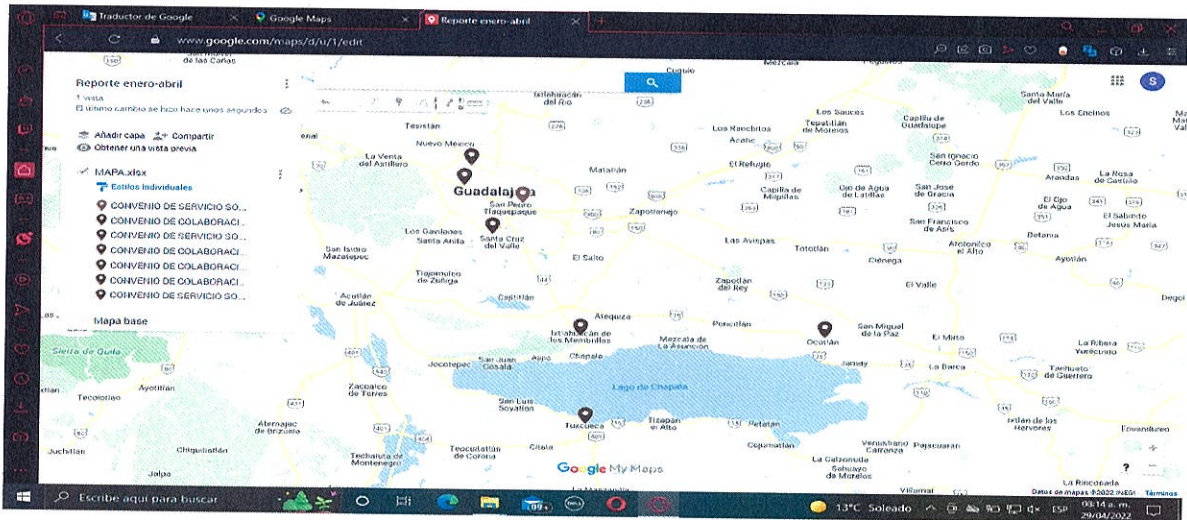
Traductor de Google
Google Maps
Reporte enero-abril
www.google.com/maps/d/u/1/edit

Reporte enero-abril
1 vista
El último cambio se hizo hace unos segundos
Añadir capa
Compartir
Obtener una vista previa
MAPA.xlsx
Estilos individuales
CONVENIO DE SERVICIO SO...
CONVENIO DE COLABORACI...
CONVENIO DE SERVICIO SO...
CONVENIO DE COLABORACI...
CONVENIO DE COLABORACI...
CONVENIO DE COLABORACI...
CONVENIO DE SERVICIO SO...
Mapa base

de las Cañas
Ixtlahuacán del Río
Tesistán
Nuevo México
La Venta del Astillero
Guadalajara
San Pedro Tlaquepaque
Los Gavilanes
Santa Anita
Santa Cruz del Valle
San Isidro Mazatepec
Tlajomulco de Zúñiga
Acatlán de Juárez
Cajititlán
Sierra de Quila
Ayotitlán
Tecolotlán
Zacoalco de Torres
Atemajac de Brizuela
Juchitlán
Chiquilistlán
Techaluta de Montenegro
Jalpa
Teocuitatlán de Corona
Citala
Tuxcueca
Tizapán el Alto
San Luis Soyatlán
Jocotepec
San Juan Cosalá
Ajijic
Chapala
Ixtlahuacán de los Membrillos
Atequiza
Mezcala de la Asunción
Lago de Chapala
Poncitlán
Ocotlán
Jamay
San Miguel de la Paz
El Salto
Zapotlanejo
Matatlán
Los Ranchitos
Acatic
Tepatitlán de Morelos
Los Sauces
Capilla de Guadalupe
El Refugio
Capilla de Milpillas
Ojo de Agua de Latillas
San José de Gracia
San Ignacio Cerro Gordo
Arandas
La Rosa de Castilla
Santa María del Valle
Los Encinos
El Ojo de Agua
El Sabinto
Jesús María
Betania
San Francisco de Asís
Atotonilco el Alto
Ayotlán
Las Avispas
Tototlán
Ciénega
Zapotlán del Rey
El Valle
Degollado
El Mirto
La Ribera
Yurécuaro
Tanhuato de Guerrero
La Barca
Ixtlán de los Hervores
Ecuandureo
Cojumatlán
Venustiano Carranza
Pajacuarán
La Calzonuda
Sahuayo de Morelos
La Manzanilla
Villamar
La Ribera
Cuquío
Mezcala
Google My Maps
Datos de mapas ©2022 INEGI
Términos

Escribe aquí para buscar
13°C Soleado
ESP
09:14 a. m.
29/04/2022